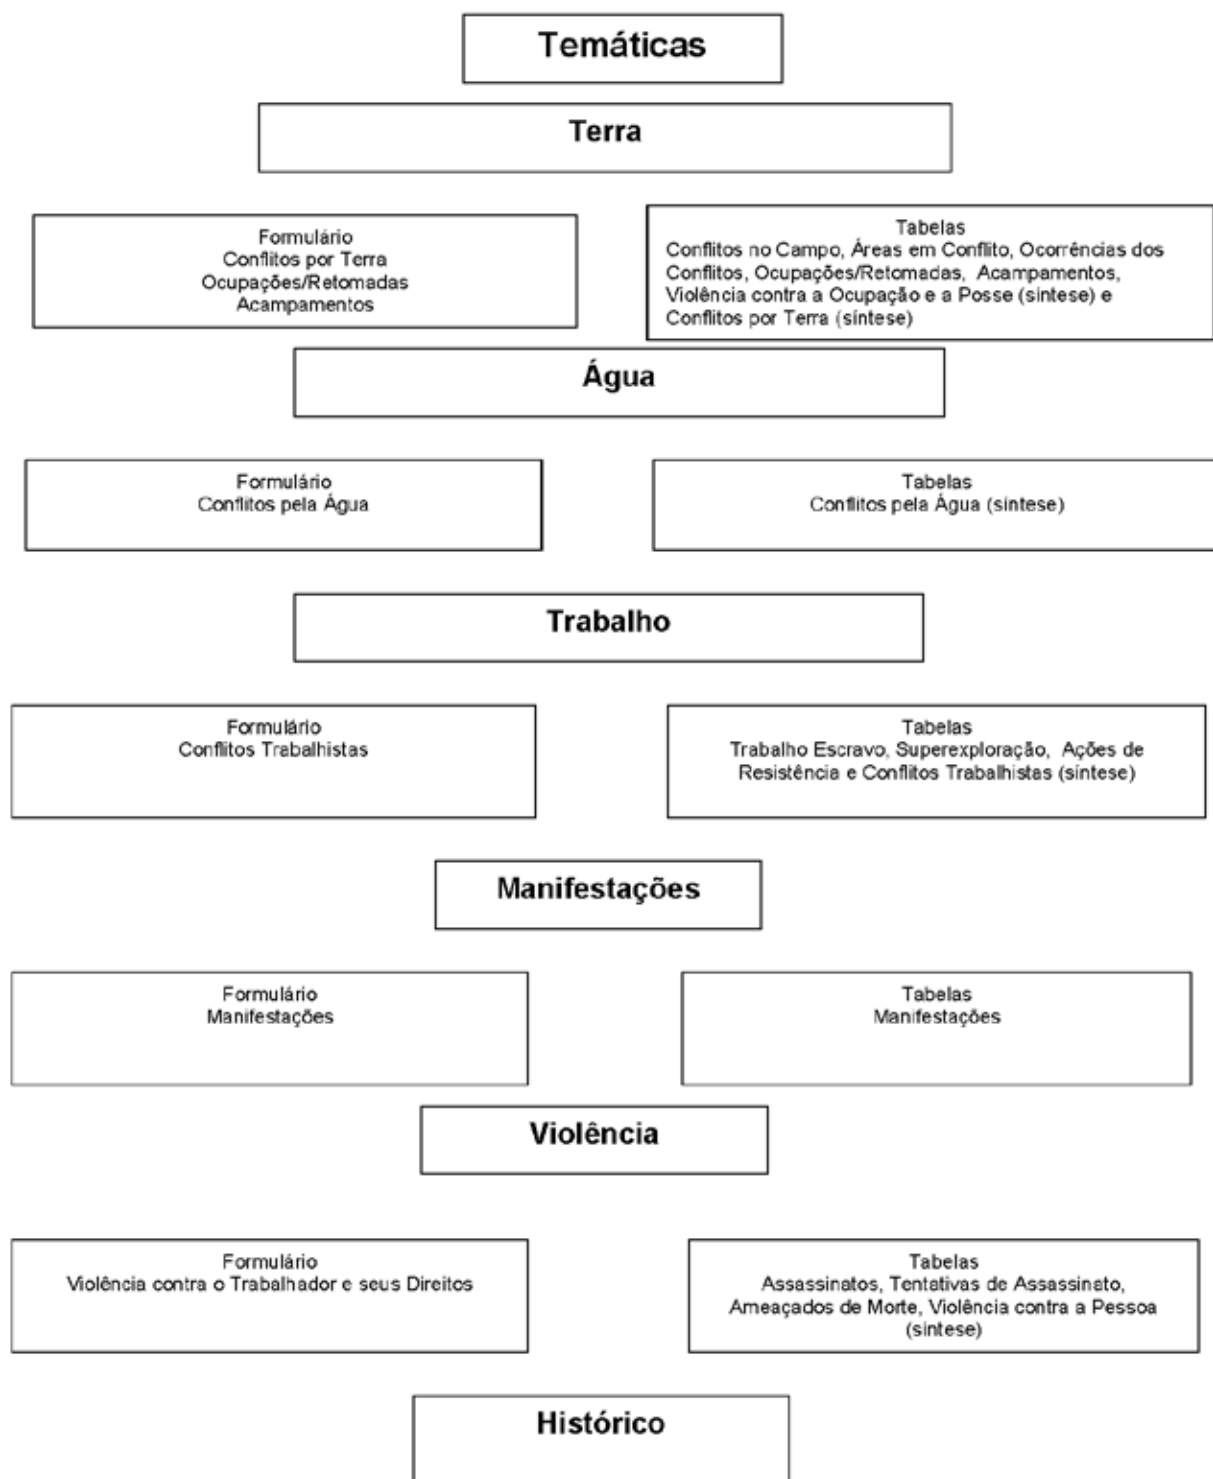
Temáticas

Terra

Formulário
Conflitos por Terra
Ocupações/Retomadas
Acampamentos

Tabelas
Conflitos no Campo, Áreas em Conflito, Ocorrências dos Conflitos, Ocupações/Retomadas, Acampamentos, Violência contra a Ocupação e a Posse (síntese) e Conflitos por Terra (síntese)

Água

Formulário
Conflitos pela Água

Tabelas
Conflitos pela Água (síntese)

Trabalho

Formulário
Conflitos Trabalhistas

Tabelas
Trabalho Escravo, Superexploração, Ações de Resistência e Conflitos Trabalhistas (síntese)

Manifestações

Formulário
Manifestações

Tabelas
Manifestações

Violência

Formulário
Violência contra o Trabalhador e seus Direitos

Tabelas
Assassinatos, Tentativas de Assassinato, Ameaçados de Morte, Violência contra a Pessoa (síntese)

Histórico